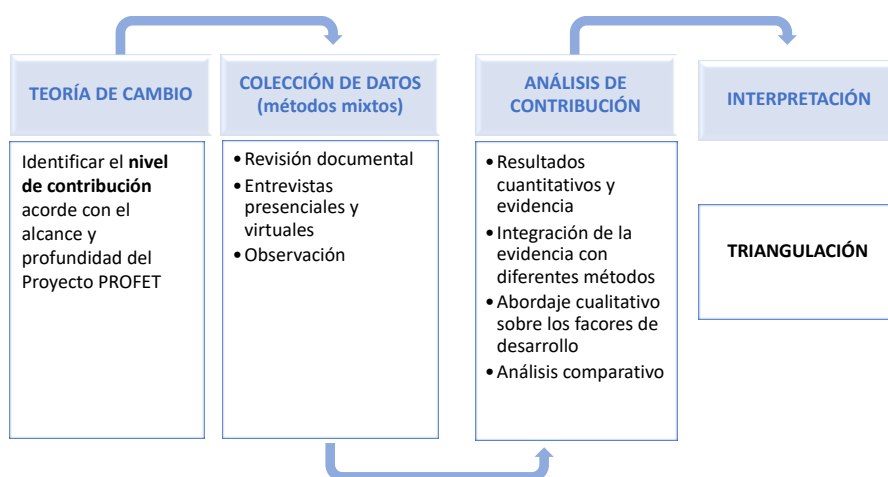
TEORÍA DE CAMBIO

Identificar el **nivel de contribución** acorde con el alcance y profundidad del Proyecto PROFET

COLECCIÓN DE DATOS (métodos mixtos)

• Revisión documental
• Entrevistas presenciales y virtuales
• Observación

ANÁLISIS DE CONTRIBUCIÓN

• Resultados cuantitativos y evidencia
• Integración de la evidencia con diferentes métodos
• Abordaje cualitativo sobre los facores de desarrollo
• Análisis comparativo

INTERPRETACIÓN

TRIANGULACIÓN